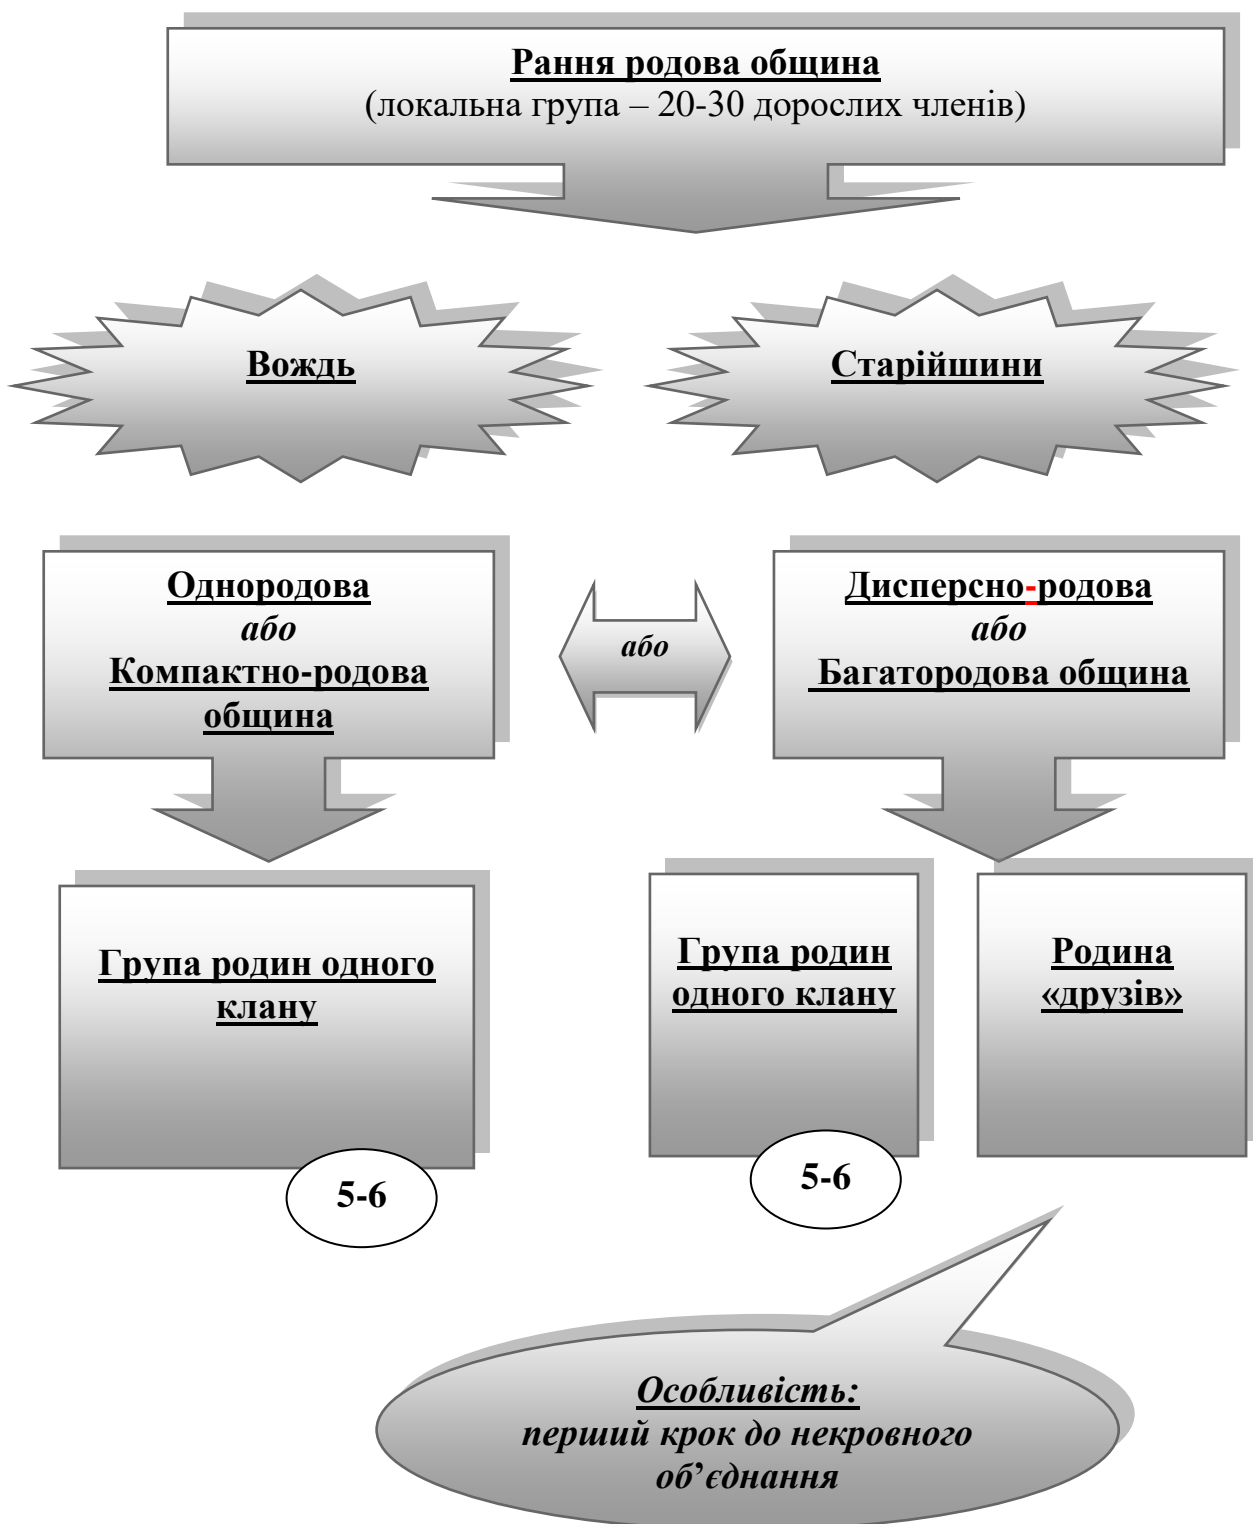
Рання родова община
(локальна група – 20-30 дорослих членів)

Вождь

Старійшини

Однородова
або
Компактно-родова
община

або

Дисперсно-родова
або
Багатородова община

Група родин одного клану

5-6

Група родин одного клану

Родина «друзів»

5-6

Особливість:
перший крок до некровного об'єднання